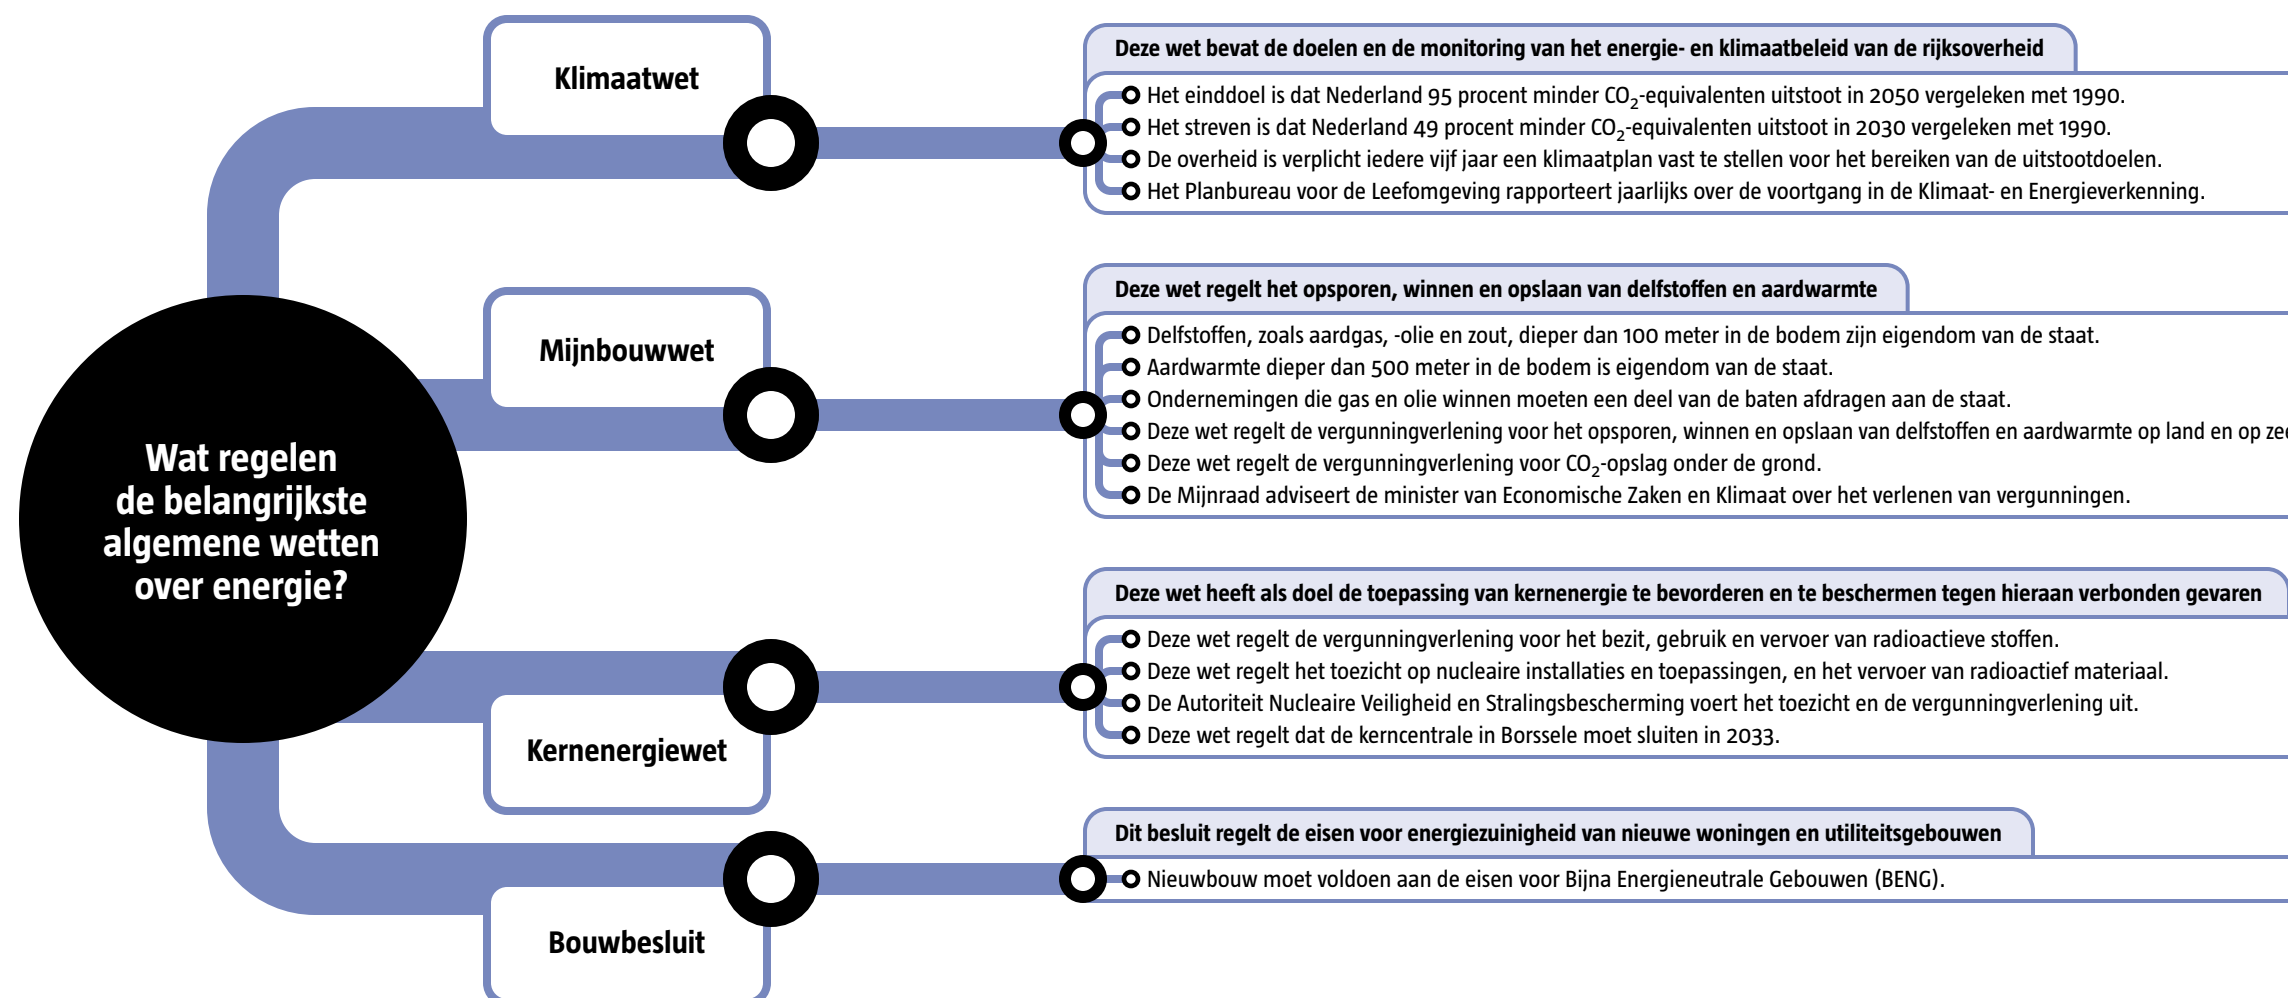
Wat regelen de belangrijkste algemene wetten over energie?

Klimaatwet

Deze wet bevat de doelen en de monitoring van het energie- en klimaatbeleid van de rijksoverheid

Het einddoel is dat Nederland 95 procent minder $CO_2$-equivalenten uitstoot in 2050 vergeleken met 1990.
Het streven is dat Nederland 49 procent minder $CO_2$-equivalenten uitstoot in 2030 vergeleken met 1990.
De overheid is verplicht iedere vijf jaar een klimaatplan vast te stellen voor het bereiken van de uitstootdoelen.
Het Planbureau voor de Leefomgeving rapporteert jaarlijks over de voortgang in de Klimaat- en Energieverkenning.

Mijnbouwwet

Deze wet regelt het opsporen, winnen en opslaan van delfstoffen en aardwarmte

Delfstoffen, zoals aardgas, -olie en zout, dieper dan 100 meter in de bodem zijn eigendom van de staat.
Aardwarmte dieper dan 500 meter in de bodem is eigendom van de staat.
Ondernemingen die gas en olie winnen moeten een deel van de baten afdragen aan de staat.
Deze wet regelt de vergunningverlening voor het opsporen, winnen en opslaan van delfstoffen en aardwarmte op land en op ze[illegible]
Deze wet regelt de vergunningverlening voor $CO_2$-opslag onder de grond.
De Mijnraad adviseert de minister van Economische Zaken en Klimaat over het verlenen van vergunningen.

Kernenergiewet

Deze wet heeft als doel de toepassing van kernenergie te bevorderen en te beschermen tegen hieraan verbonden gevaren

Deze wet regelt de vergunningverlening voor het bezit, gebruik en vervoer van radioactieve stoffen.
Deze wet regelt het toezicht op nucleaire installaties en toepassingen, en het vervoer van radioactief materiaal.
De Autoriteit Nucleaire Veiligheid en Stralingsbescherming voert het toezicht en de vergunningverlening uit.
Deze wet regelt dat de kerncentrale in Borssele moet sluiten in 2033.

Bouwbesluit

Dit besluit regelt de eisen voor energiezuinigheid van nieuwe woningen en utiliteitsgebouwen

Nieuwbouw moet voldoen aan de eisen voor Bijna Energieneutrale Gebouwen (BENG).